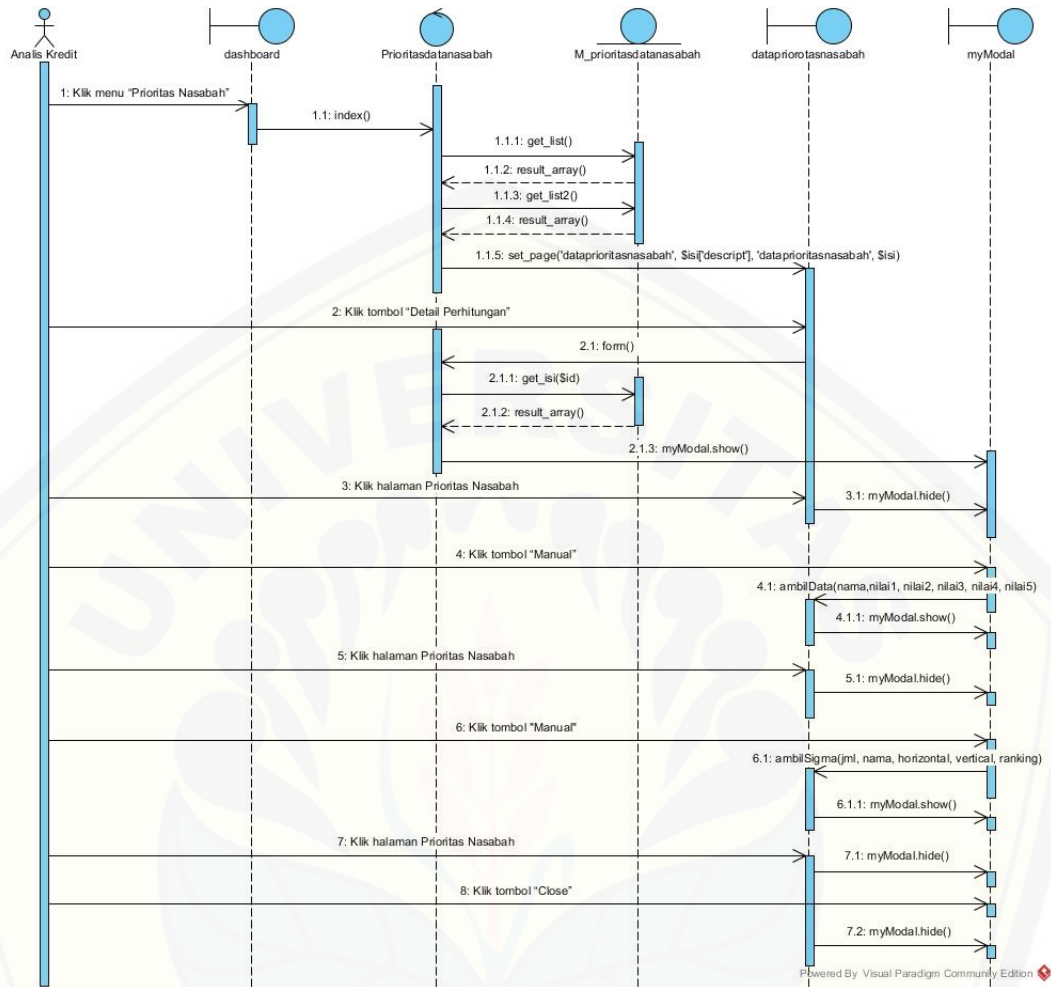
Analis Kredit
dashboard
Prioritasdatanasabah
M_prioritasdatanasabah
dataprioritasnasabah
myModal

1: Klik menu "Prioritas Nasabah"
1.1: index()
1.1.1: get_list()
1.1.2: result_array()
1.1.3: get_list2()
1.1.4: result_array()
1.1.5: set_page('dataprioritasnasabah', $isi['descript'], 'dataprioritasnasabah', $isi)
2: Klik tombol "Detail Perhitungan"
2.1: form()
2.1.1: get_isi($id)
2.1.2: result_array()
2.1.3: myModal.show()
3: Klik halaman Prioritas Nasabah
3.1: myModal.hide()
4: Klik tombol "Manual"
4.1: ambilData(nama,nilai1, nilai2, nilai3, nilai4, nilai5)
4.1.1: myModal.show()
5: Klik halaman Prioritas Nasabah
5.1: myModal.hide()
6: Klik tombol "Manual"
6.1: ambilSigma(jml, nama, horizontal, vertical, ranking)
6.1.1: myModal.show()
7: Klik halaman Prioritas Nasabah
7.1: myModal.hide()
8: Klik tombol "Close"
7.2: myModal.hide()

Powered By Visual Paradigm Community Edition